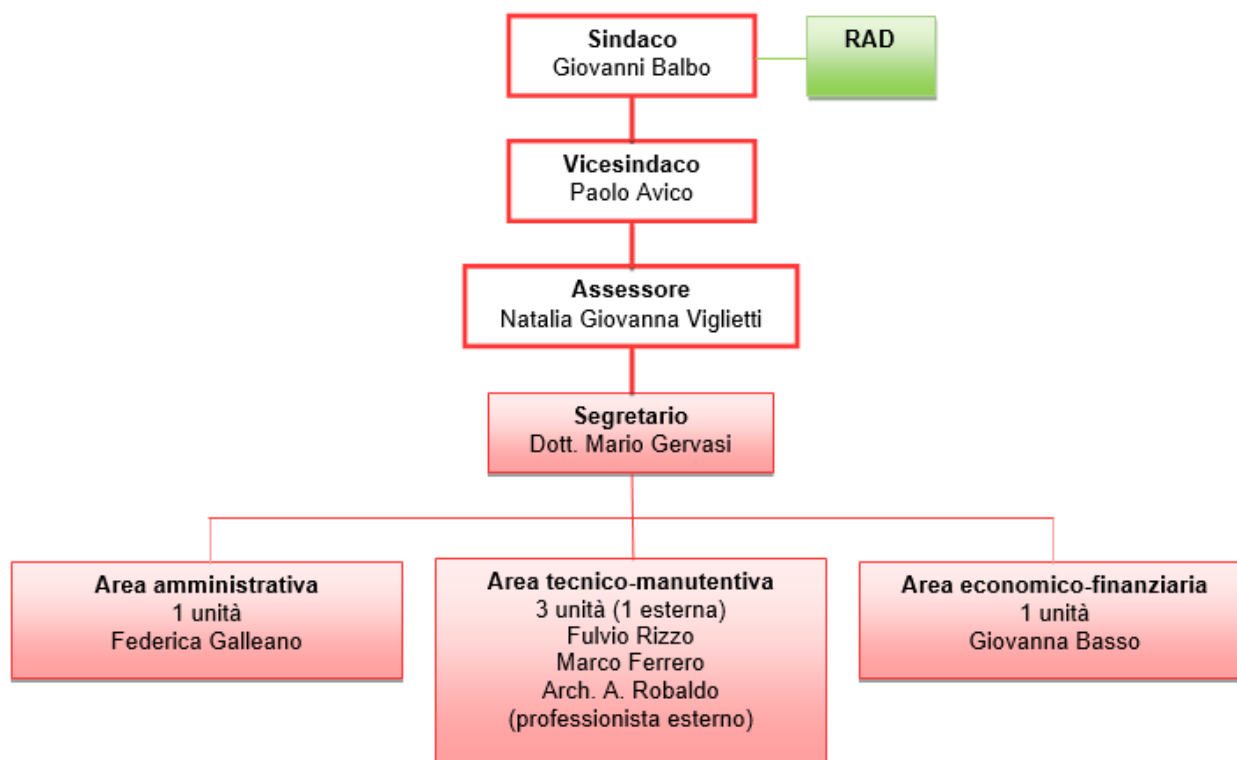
Sindaco
Giovanni Balbo

RAD

Vicesindaco
Paolo Avico

Assessore
Natalia Giovanna Viglietti

Segretario
Dott. Mario Gervasi

Area amministrativa
1 unità
Federica Galleano

Area tecnico-manutentiva
3 unità (1 esterna)
Fulvio Rizzo
Marco Ferrero
Arch. A. Robaldo
(professionista esterno)

Area economico-finanziaria
1 unità
Giovanna Basso